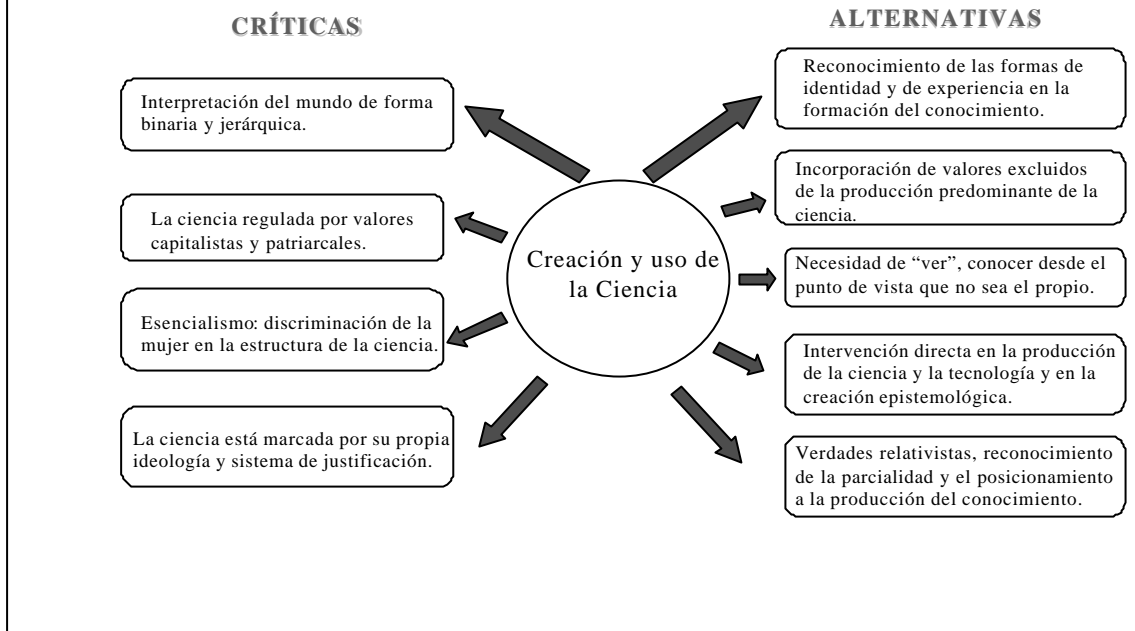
CRÍTICAS

ALTERNATIVAS

Interpretación del mundo de forma binaria y jerárquica.

La ciencia regulada por valores capitalistas y patriarcales.

Esencialismo: discriminación de la mujer en la estructura de la ciencia.

La ciencia está marcada por su propia ideología y sistema de justificación.

Creación y uso de la Ciencia

Reconocimiento de las formas de identidad y de experiencia en la formación del conocimiento.

Incorporación de valores excluidos de la producción predominante de la ciencia.

Necesidad de "ver", conocer desde el punto de vista que no sea el propio.

Intervención directa en la producción de la ciencia y la tecnología y en la creación epistemológica.

Verdades relativistas, reconocimiento de la parcialidad y el posicionamiento a la producción del conocimiento.